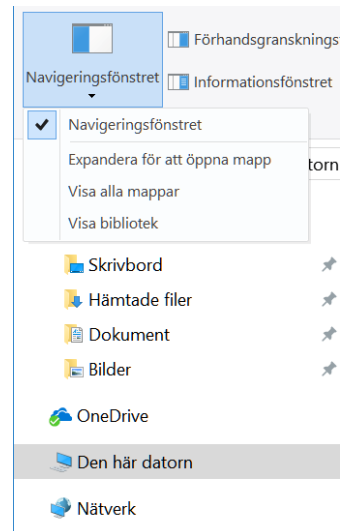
Navigeringsfönstret

Förhandsgranskningsf

Informationsfönstret

Navigeringsfönstret

Expandera för att öppna mapp

Visa alla mappar

Visa bibliotek

datorn

Skrivbord

Hämtade filer

Dokument

Bilder

OneDrive

Den här datorn

Nätverk